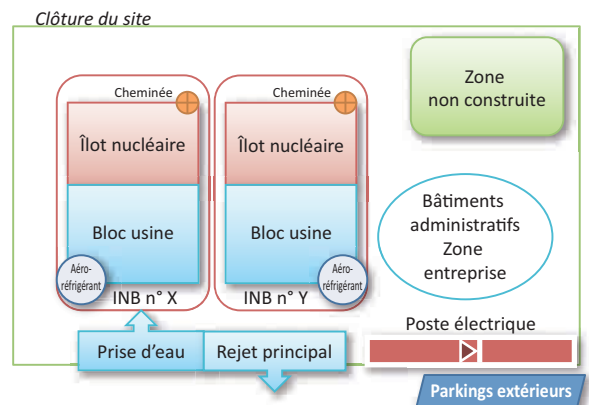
Clôture du site

Zone non construite

Cheminée

Îlot nucléaire

Bloc usine

Aéro-réfrigérant

INB n° X

Cheminée

Îlot nucléaire

Bloc usine

Aéro-réfrigérant

INB n° Y

Bâtiments administratifs Zone entreprise

Poste électrique

Prise d'eau

Rejet principal

Parkings extérieurs